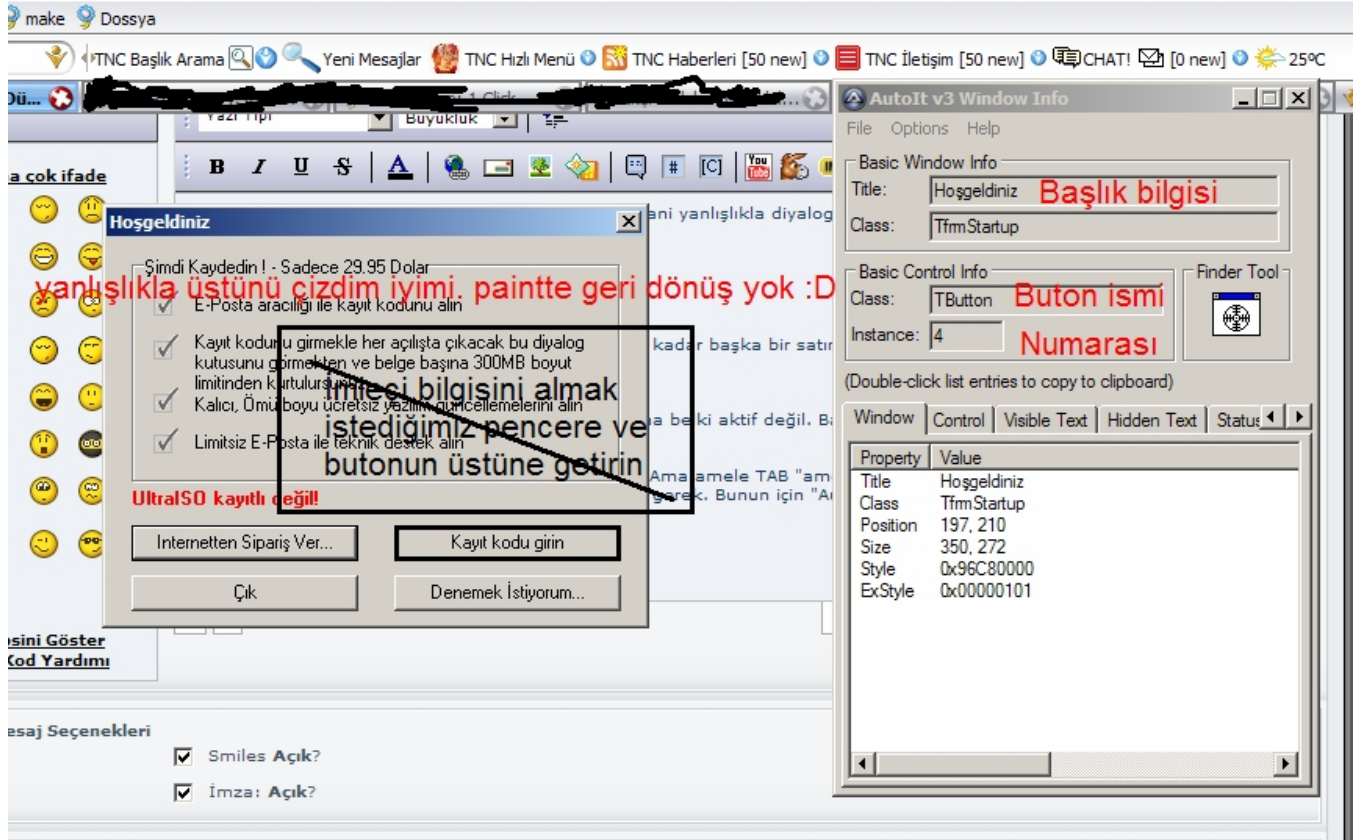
make Dossya

TNC Başlık Arama Yeni Mesajlar TNC Hızlı Menü TNC Haberleri [50 new] TNC İletişim [50 new] CHAT! [0 new] 25ºC

Dü... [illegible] 1 Click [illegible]

Yazı Tipi Büyüklük

B I U S A

a çok ifade

Hoşgeldiniz

ani yanlışlıkla diyalog

Şimdi Kaydedin ! - Sadece 29.95 Dolar

yanlışlıkla üstünü çizdim iyimi. paintte geri dönüş yok :D

E-Posta aracılığı ile kayıt kodunu alın

Kayıt kodunu girmekle her açılışta çıkacak bu diyalog kutusunu görmekten ve belge başına 300MB boyut limitinden kurtulursunuz

Kalıcı, Ömür boyu ücretsiz yazılım güncellemelerini alın

Limitsiz E-Posta ile teknik destek alın

imleci bilgisini almak istediğimiz pencere ve butonun üstüne getirin

kadar başka bir satır

a belki aktif değil. Ba

Ama amele TAB "am gerek. Bunun için "A

UltraISO kayıtlı değil!

Internetten Sipariş Ver...

Kayıt kodu girin

Çık

Denemek İstiyorum...

osini Göster
Kod Yardımı

esaj Seçenekleri

Smiles Açık?

İmza: Açık?

AutoIt v3 Window Info

File Options Help

Basic Window Info

Title: Hoşgeldiniz Başlık bilgisi

Class: TfrmStartup

Basic Control Info

Class: TButton Buton ismi

Instance: 4 Numarası

Finder Tool

(Double-click list entries to copy to clipboard)

Window Control Visible Text Hidden Text Status

| Property | Value |
|---|---|
| Title | Hoşgeldiniz |
| Class | TfrmStartup |
| Position | 197, 210 |
| Size | 350, 272 |
| Style | 0x96C80000 |
| ExStyle | 0x00000101 |